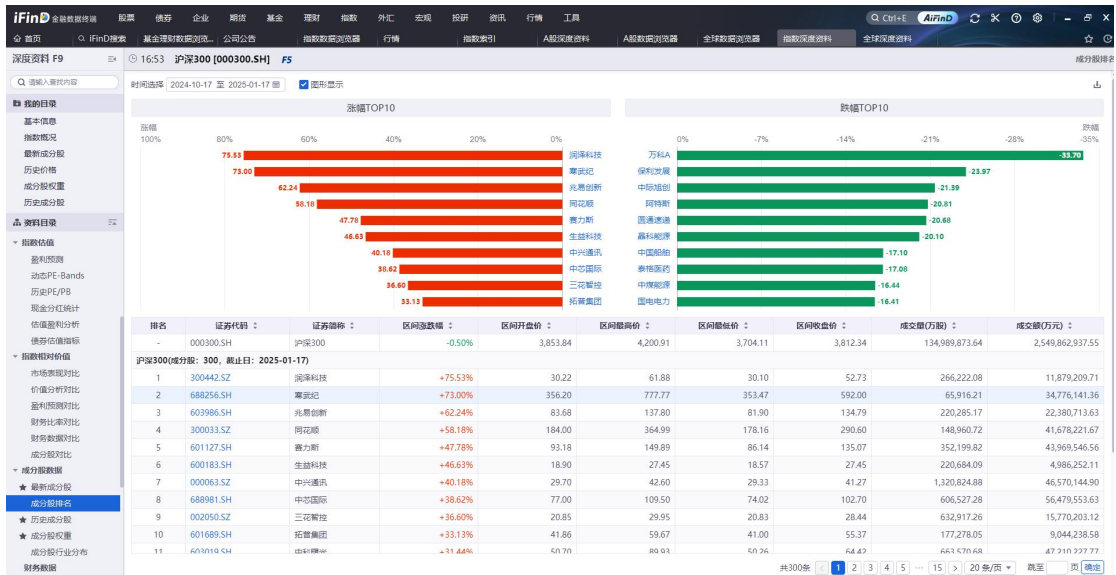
iFinD 金融数据终端 股票 债券 企业 期货 基金 理财 指数 外汇 宏观 投研 资讯 行情 工具 Ctrl+E AiFinD

首页 iFinD搜索 基金理财数据浏览... 公司公告 指数数据浏览器 行情 指数索引 A股深度资料 A股数据浏览器 全球数据浏览器 指数深度资料 全球深度资料

深度资料 F9

请输入查找内容

我的目录
基本信息
指数概况
最新成分股
历史价格
成分股权重
历史成分股

资料目录
指数估值
盈利预测
动态PE-Bands
历史PE/PB
现金分红统计
估值盈利分析
债券估值指标
指数相对价值
市场表现对比
价值分析对比
盈利预测对比
财务比率对比
财务数据对比
成分股对比
成分股数据
最新成分股
成分股排名
历史成分股
成分股权重
成分股行业分布
财务数据

16:53 沪深300 [000300.SH] F5

成分股排名

时间选择 2024-10-17 至 2025-01-17 图形显示

涨幅TOP10

涨幅 100% 80% 60% 40% 20% 0%

| 75.53 | 润泽科技 |
| 73.00 | 寒武纪 |
| 62.24 | 兆易创新 |
| 58.18 | 同花顺 |
| 47.78 | 赛力斯 |
| 46.63 | 生益科技 |
| 40.18 | 中兴通讯 |
| 38.62 | 中芯国际 |
| 36.60 | 三花智控 |
| 33.13 | 拓普集团 |

跌幅TOP10

0% -7% -14% -21% -28% 跌幅 -35%

| 万科A | -33.70 |
| 保利发展 | -23.97 |
| 中际旭创 | -21.39 |
| 阿特斯 | -20.81 |
| 圆通速递 | -20.68 |
| 嘉科能源 | -20.10 |
| 中国船舶 | -17.10 |
| 泰格医药 | -17.08 |
| 中煤能源 | -16.44 |
| 国电电力 | -16.41 |

| 排名 | 证券代码 | 证券简称 | 区间涨跌幅 | 区间开盘价 | 区间最高价 | 区间最低价 | 区间收盘价 | 成交量(万股) | 成交额(万元) |
|---|---|---|---|---|---|---|---|---|---|
| - | 000300.SH | 沪深300 | -0.50% | 3,853.84 | 4,200.91 | 3,704.11 | 3,812.34 | 134,989,873.64 | 2,549,862,937.55 |
| 沪深300(成分股：300，截止日：2025-01-17) | | | | | | | | | |
| 1 | 300442.SZ | 润泽科技 | +75.53% | 30.22 | 61.88 | 30.10 | 52.73 | 266,222.08 | 11,879,209.71 |
| 2 | 688256.SH | 寒武纪 | +73.00% | 356.20 | 777.77 | 353.47 | 592.00 | 65,916.21 | 34,776,141.36 |
| 3 | 603986.SH | 兆易创新 | +62.24% | 83.68 | 137.80 | 81.90 | 134.79 | 220,285.17 | 22,380,713.63 |
| 4 | 300033.SZ | 同花顺 | +58.18% | 184.00 | 364.99 | 178.16 | 290.60 | 148,960.72 | 41,678,221.67 |
| 5 | 601127.SH | 赛力斯 | +47.78% | 93.18 | 149.89 | 86.14 | 135.07 | 352,199.82 | 43,969,546.56 |
| 6 | 600183.SH | 生益科技 | +46.63% | 18.90 | 27.45 | 18.57 | 27.45 | 220,684.09 | 4,986,252.11 |
| 7 | 000063.SZ | 中兴通讯 | +40.18% | 29.70 | 42.60 | 29.33 | 41.27 | 1,320,824.88 | 46,570,144.90 |
| 8 | 688981.SH | 中芯国际 | +38.62% | 77.00 | 109.50 | 74.02 | 102.70 | 606,527.28 | 56,479,553.63 |
| 9 | 002050.SZ | 三花智控 | +36.60% | 20.85 | 29.95 | 20.83 | 28.44 | 632,917.26 | 15,770,203.12 |
| 10 | 601689.SH | 拓普集团 | +33.13% | 41.86 | 59.67 | 41.00 | 55.37 | 177,278.05 | 9,044,238.58 |
| 11 | 603019.SH | 中科曙光 | +31.44% | 50.70 | 89.93 | 50.26 | 64.42 | 663,570.68 | 47,210,227.77 |

共300条 1 2 3 4 5 ... 15 20条/页 跳至 页 确定